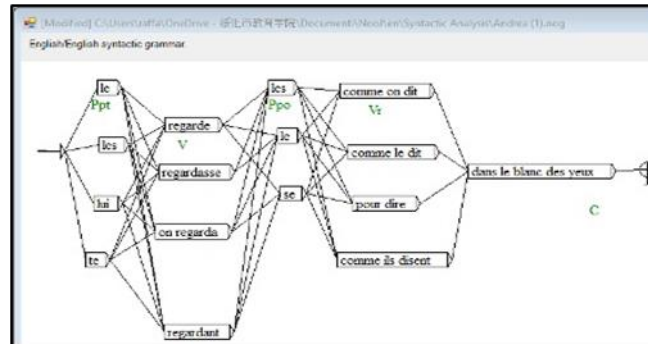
[Modified] C:\Users\raffa\OneDrive - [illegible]\Documents\NooJ\en\Syntactic Analysis\Andrea (1).nog

English/English syntactic grammar

le

Ppt

les

lui

te

regarde

V

regardasse

on regarda

regardant

les

Ppo

le

se

comme on dit

Vr

comme le dit

pour dire

comme ils disent

dans le blanc des yeux

C